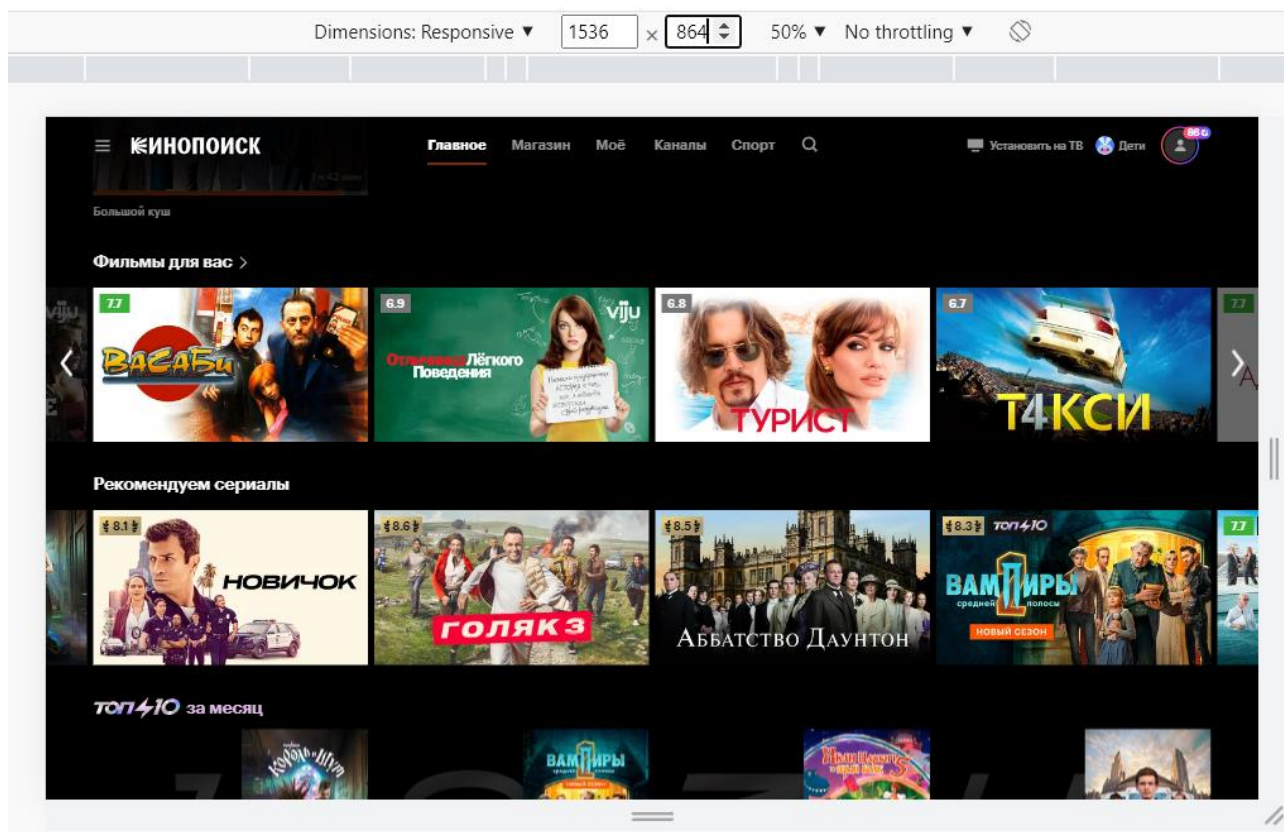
Dimensions: Responsive ▼ 1536 × 864 50% ▼ No throttling ▼

≡ КИНОПОИСК Главное Магазин Моё Каналы Спорт

Установить на ТВ Дети 86

Большой куш

Фильмы для вас >

7.7
ВАСАБИ

6.9
viju
Отличница Лёгкого Поведения

6.8
ТУРИСТ

6.7
Т4КСИ

7.7

Рекомендуем сериалы

8.1
НОВИЧОК

8.6
ГОЛЯК 3

8.5
Аббатство Даунтон

8.3 ТОП 10
ВАМПИРЫ средней полосы
НОВЫЙ СЕЗОН

7.7

ТОП 10 за месяц

Король и Шут

ВАМПИРЫ

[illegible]